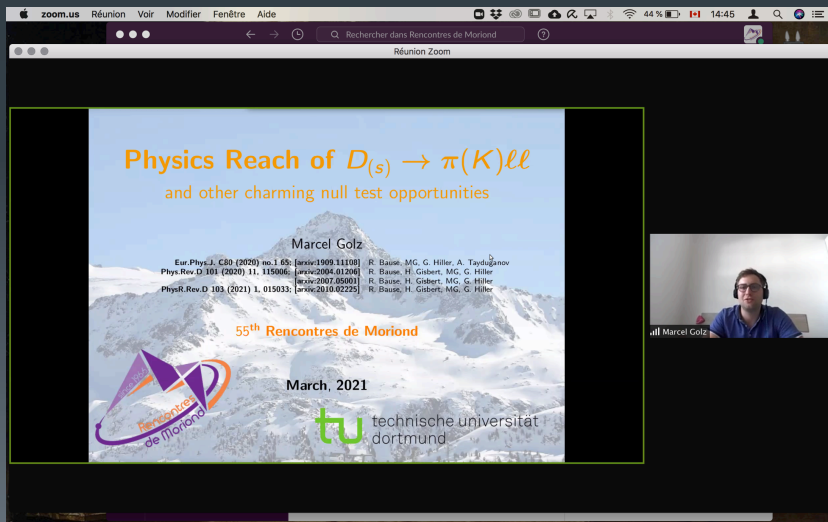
zoom.us Réunion Voir Modifier Fenêtre Aide

44 % 14:45

Rechercher dans Rencontres de Moriond

Réunion Zoom

Physics Reach of $D_{(s)} \to \pi(K)\ell\ell$

and other charming null test opportunities

Marcel Golz

Eur.Phys.J. C80 (2020) no.1 65; [arxiv:1909.11108] R. Bause, MG, G. Hiller, A. Tayduganov
Phys.Rev.D 101 (2020) 11, 115006; [arxiv:2004.01206] R. Bause, H. Gisbert, MG, G. Hiller
[arxiv:2007.05001] R. Bause, H. Gisbert, MG, G. Hiller
PhysR.Rev.D 103 (2021) 1, 015033; [arxiv:2010.02225] R. Bause, H. Gisbert, MG, G. Hiller

55$^{th}$ Rencontres de Moriond

March, 2021

Rencontres de Moriond

tu technische universität dortmund

Marcel Golz